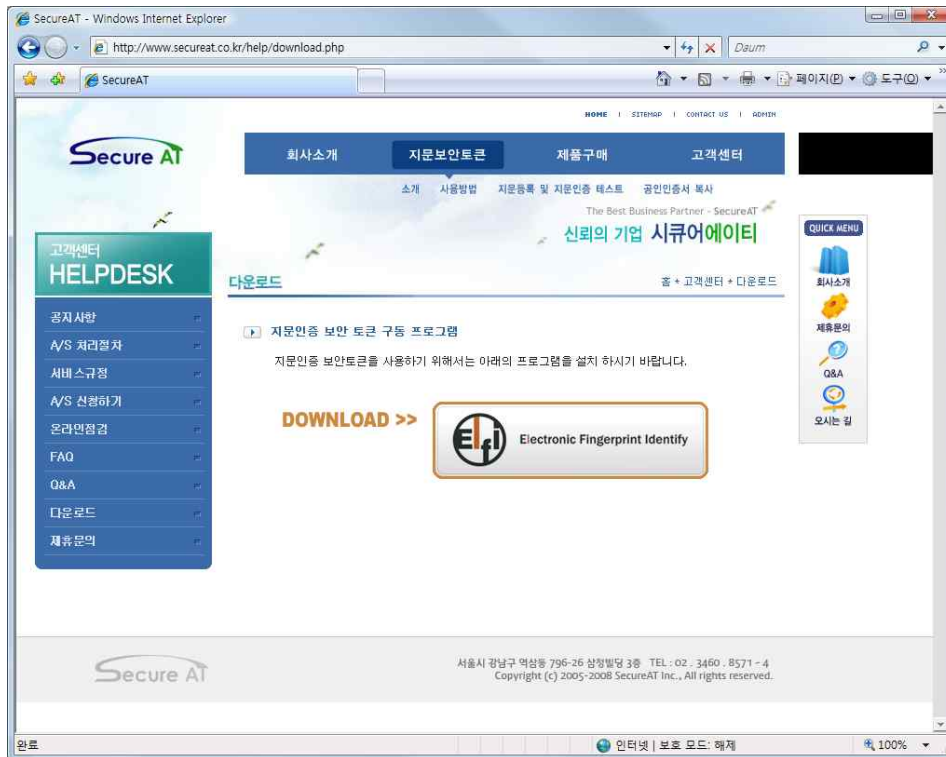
SecureAT - Windows Internet Explorer

http://www.secureat.co.kr/help/download.php

Daum

SecureAT

페이지(P) 도구(O)

HOME | SITEMAP | CONTACT US | ADMIN

Secure AT

회사소개 지문보안토큰 제품구매 고객센터

소개 사용방법 지문등록 및 지문인증 테스트 공인인증서 복사

The Best Business Partner - SecureAT

신뢰의 기업 시큐어에이티

QUICK MENU

회사소개

제휴문의

Q&A

오시는 길

고객센터
HELPDESK

다운로드

홈 + 고객센터 + 다운로드

공지사항
A/S 처리절차
서비스규정
A/S 신청하기
온라인점검
FAQ
Q&A
다운로드
제휴문의

지문인증 보안 토큰 구동 프로그램

지문인증 보안토큰을 사용하기 위해서는 아래의 프로그램을 설치 하시기 바랍니다.

DOWNLOAD >>

Efi

Electronic Fingerprint Identify

Secure AT

서울시 강남구 역삼동 796-26 삼정빌딩 3층 TEL : 02 . 3460 . 8571 ~ 4
Copyright (c) 2005-2008 SecureAT Inc., All rights reserved.

완료

인터넷 | 보호 모드: 해제

100%